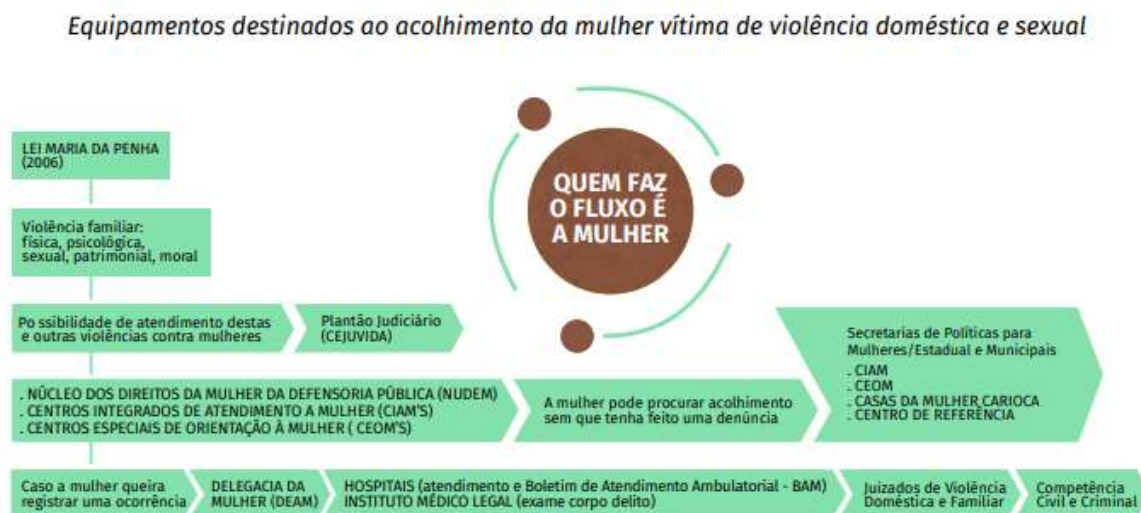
Equipamentos destinados ao acolhimento da mulher vítima de violência doméstica e sexual

LEI MARIA DA PENHA (2006)

Violência familiar: física, psicológica, sexual, patrimonial, moral

QUEM FAZ O FLUXO É A MULHER

Po ssibilidade de atendimento destas e outras violências contra mulheres

Plantão Judiciário (CEJUVIDA)

Secretarias de Políticas para Mulheres/Estadual e Municipais
. CIAM
. CEOM
. CASAS DA MULHER CARIOCA
. CENTRO DE REFERÊNCIA

. NÚCLEO DOS DIREITOS DA MULHER DA DEFENSORIA PÚBLICA (NUDEM)
. CENTROS INTEGRADOS DE ATENDIMENTO A MULHER (CIAM'S)
. CENTROS ESPECIAIS DE ORIENTAÇÃO À MULHER ( CEOM'S)

A mulher pode procurar acolhimento sem que tenha feito uma denúncia

Caso a mulher queira registrar uma ocorrência

DELEGACIA DA MULHER (DEAM)

HOSPITAIS (atendimento e Boletim de Atendimento Ambulatorial - BAM)
INSTITUTO MÉDICO LEGAL (exame corpo delito)

Juizados de Violência Doméstica e Familiar

Competência Civil e Criminal